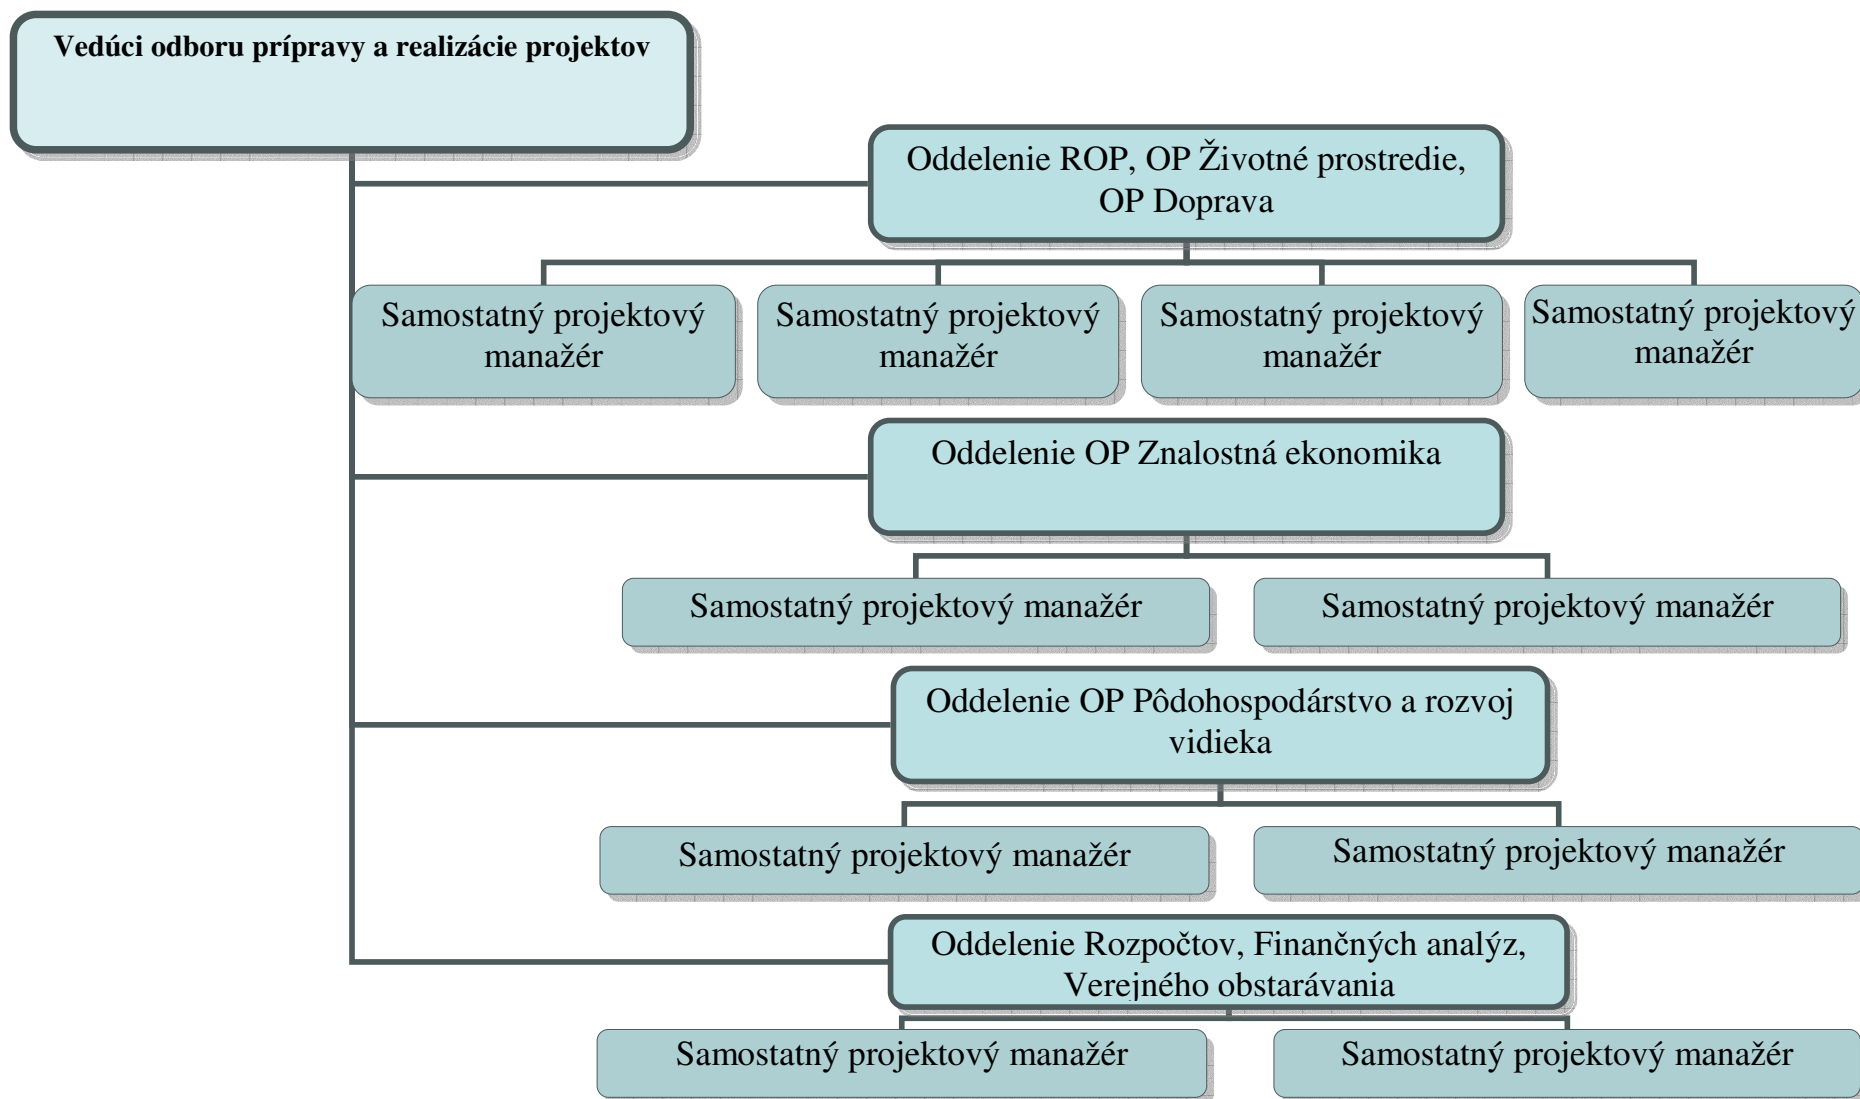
Vedúci odboru prípravy a realizácie projektov

Oddelenie ROP, OP Životné prostredie, OP Doprava

Samostatný projektový manažér

Samostatný projektový manažér

Samostatný projektový manažér

Samostatný projektový manažér

Oddelenie OP Znalostná ekonomika

Samostatný projektový manažér

Samostatný projektový manažér

Oddelenie OP Pôdohospodárstvo a rozvoj vidieka

Samostatný projektový manažér

Samostatný projektový manažér

Oddelenie Rozpočtov, Finančných analýz, Verejného obstarávania

Samostatný projektový manažér

Samostatný projektový manažér